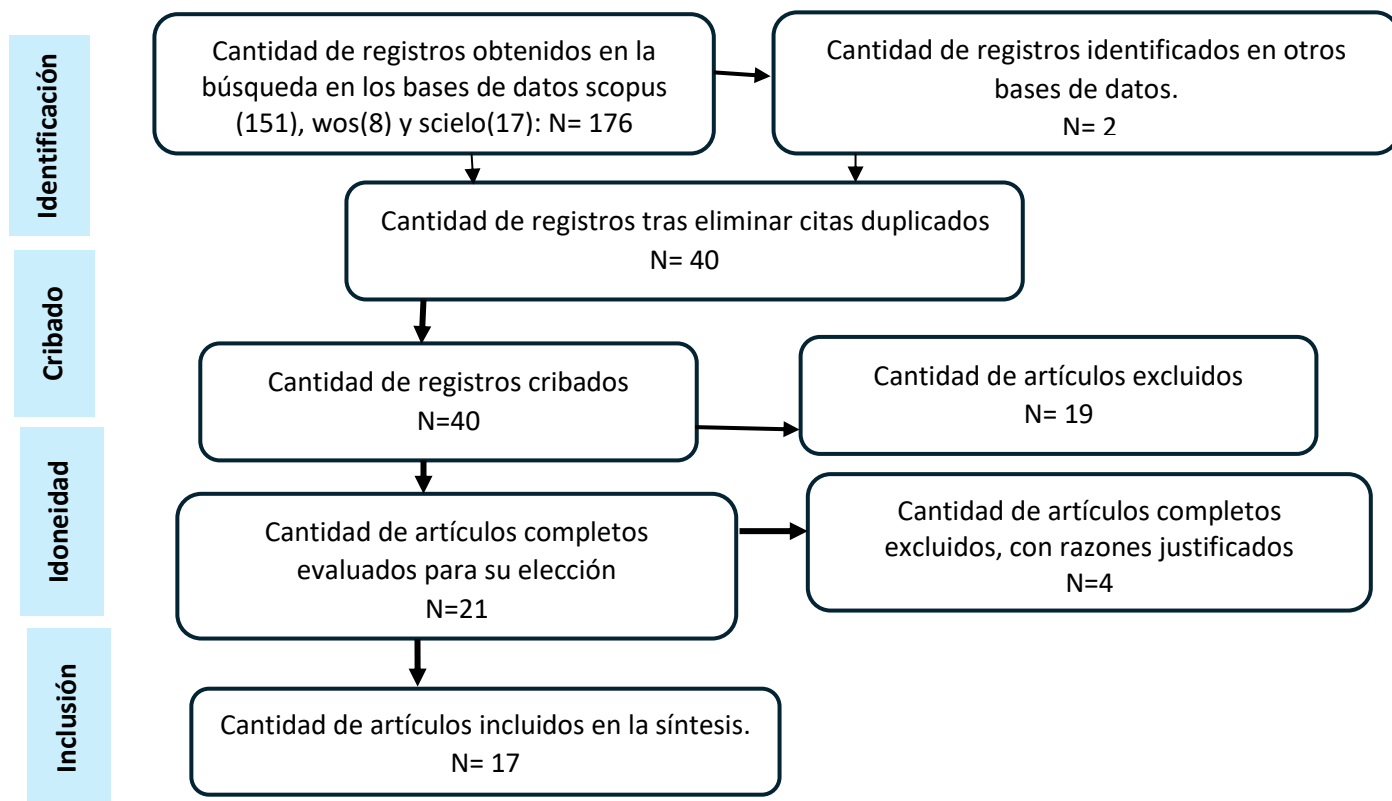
Identificación

Cantidad de registros obtenidos en la búsqueda en los bases de datos scopus (151), wos(8) y scielo(17): N= 176

Cantidad de registros identificados en otros bases de datos.
N= 2

Cantidad de registros tras eliminar citas duplicados
N= 40

Cribado

Cantidad de registros cribados
N=40

Cantidad de artículos excluidos
N= 19

Idoneidad

Cantidad de artículos completos evaluados para su elección
N=21

Cantidad de artículos completos excluidos, con razones justificados
N=4

Inclusión

Cantidad de artículos incluidos en la síntesis.
N= 17